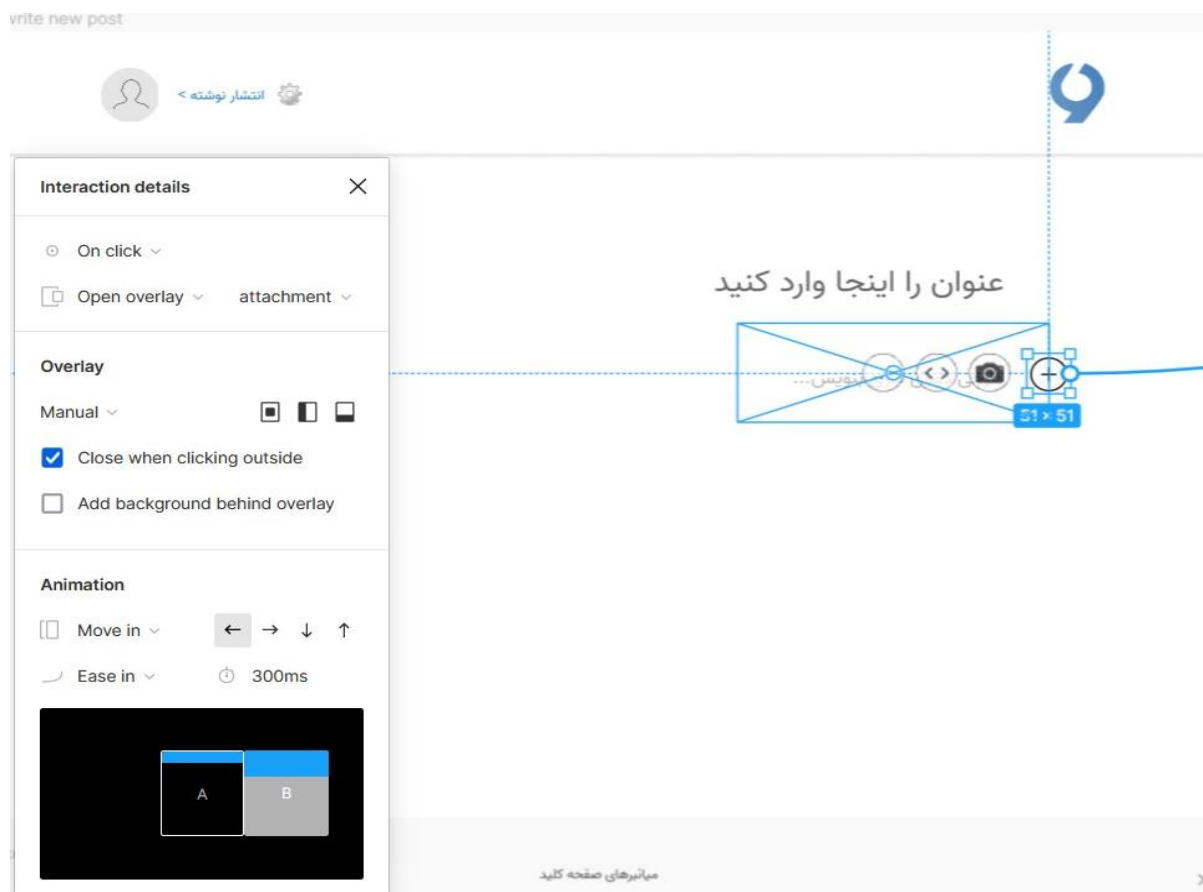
vrite new post

انتشار نوشته >

Interaction details

On click

Open overlay attachment

Overlay

Manual

Close when clicking outside

Add background behind overlay

Animation

Move in

← → ↓ ↑

Ease in 300ms

A B

عنوان را اینجا وارد کنید

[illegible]نویس...

51 × 51

میانبرهای صفحه کلید